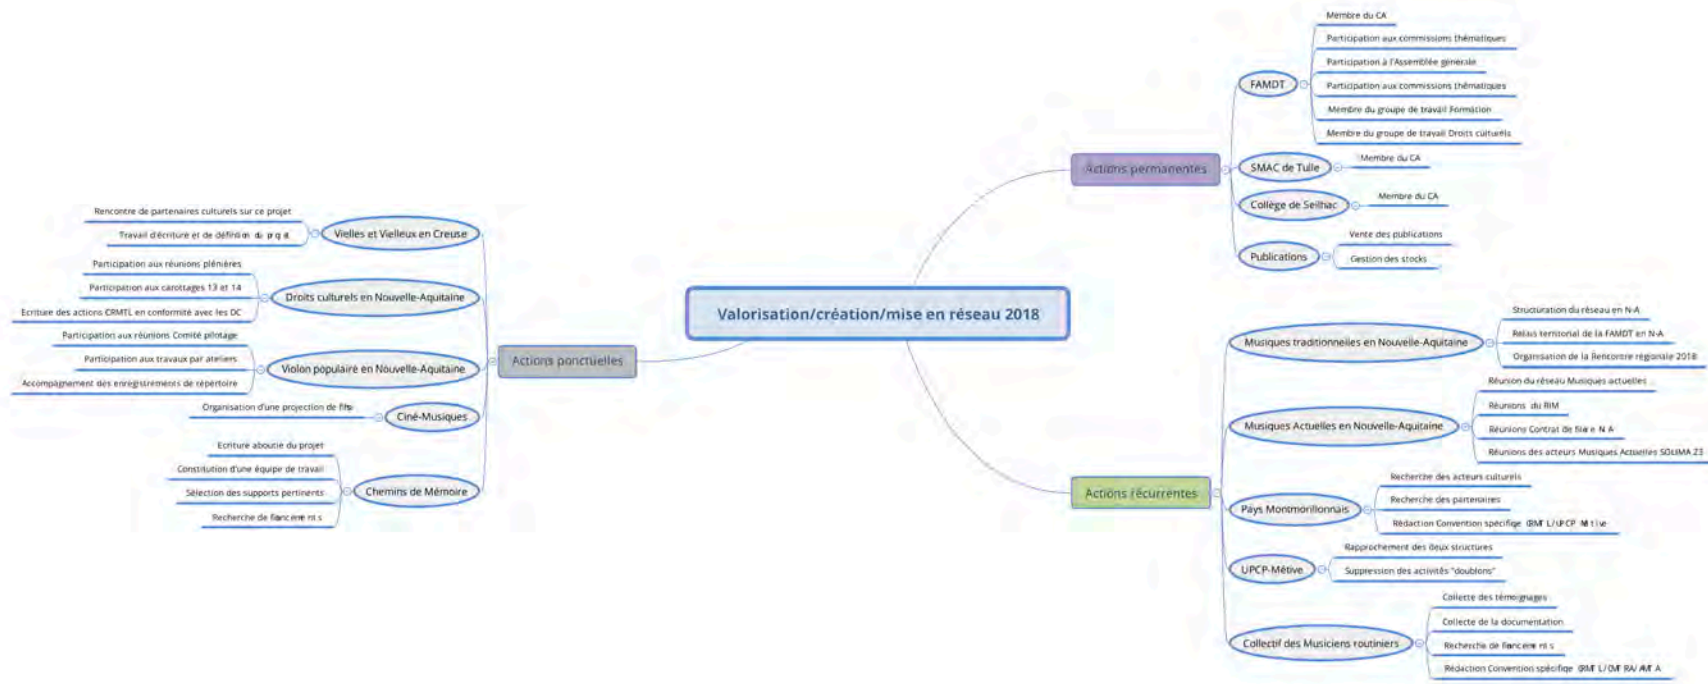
Valorisation/création/mise en réseau 2018

Actions permanentes

FAMDT
Membre du CA
Participation aux commissions thématiques
Participation à l'Assemblée générale
Participation aux commissions thématiques
Membre du groupe de travail Formation
Membre du groupe de travail Droits culturels

SMAC de Tulle
Membre du CA

Collège de Seilhac
Membre du CA

Publications
Vente des publications
Gestion des stocks

Actions récurrentes

Musiques traditionnelles en Nouvelle-Aquitaine
Structuration du réseau en N-A
Relais territorial de la FAMDT en N-A
Organisation de la Rencontre régionale 2018

Musiques Actuelles en Nouvelle-Aquitaine
Réunion du réseau Musiques actuelles
Réunions du RIM
Réunions Contrat de filière N-A
Réunions des acteurs Musiques Actuelles SOLIMA 23

Pays Montmorillonnais
Recherche des acteurs culturels
Recherche des partenaires
Rédaction Convention spécifique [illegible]

UPCP-Métive
Rapprochement des deux structures
Suppression des activités "doublons"

Collectif des Musiciens routiniers
Collecte des témoignages
Collecte de la documentation
Recherche de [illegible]
Rédaction Convention spécifique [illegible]

Actions ponctuelles

Vielles et Vielleux en Creuse
Rencontre de partenaires culturels sur ce projet
Travail d'écriture et de définition du projet

Droits culturels en Nouvelle-Aquitaine
Participation aux réunions plénières
Participation aux carottages 13 et 14
Ecriture des actions CRMTL en conformité avec les DC

Violon populaire en Nouvelle-Aquitaine
Participation aux réunions Comité pilotage
Participation aux travaux par ateliers
Accompagnement des enregistrements de répertoire

Ciné-Musiques
Organisation d'une projection de film

Chemins de Mémoire
Ecriture aboutie du projet
Constitution d'une équipe de travail
Sélection des supports pertinents
Recherche de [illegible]